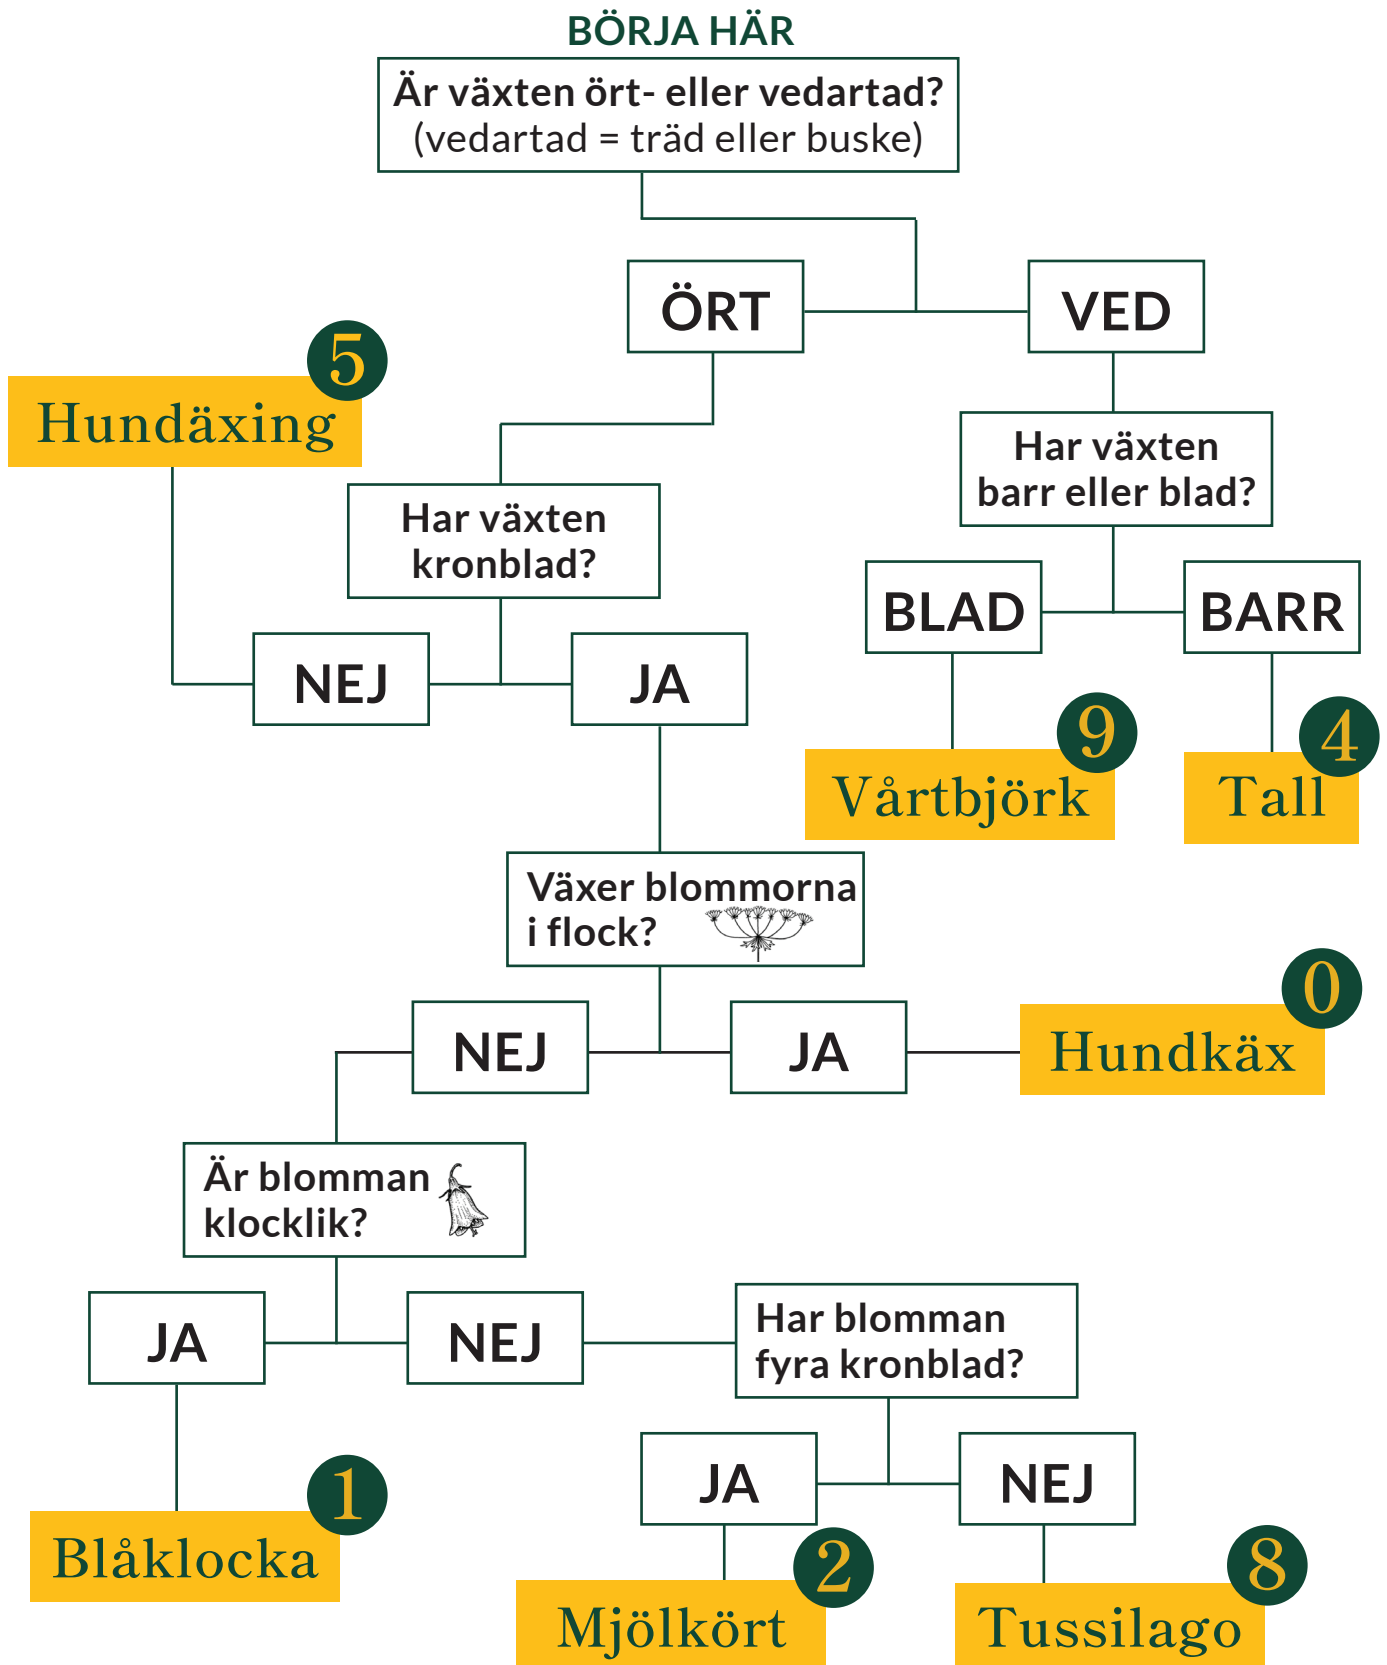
BÖRJA HÄR

Är växten ört- eller vedartad?
(vedartad = träd eller buske)

ÖRT

VED

5
Hundäxing

Har växten kronblad?

NEJ

JA

Har växten barr eller blad?

BLAD

BARR

9
Vårtbjörk

4
Tall

Växer blommorna i flock?

NEJ

JA

0
Hundkäx

Är blomman klocklik?

JA

NEJ

Har blomman fyra kronblad?

JA

NEJ

1
Blåklocka

2
Mjölkört

8
Tussilago